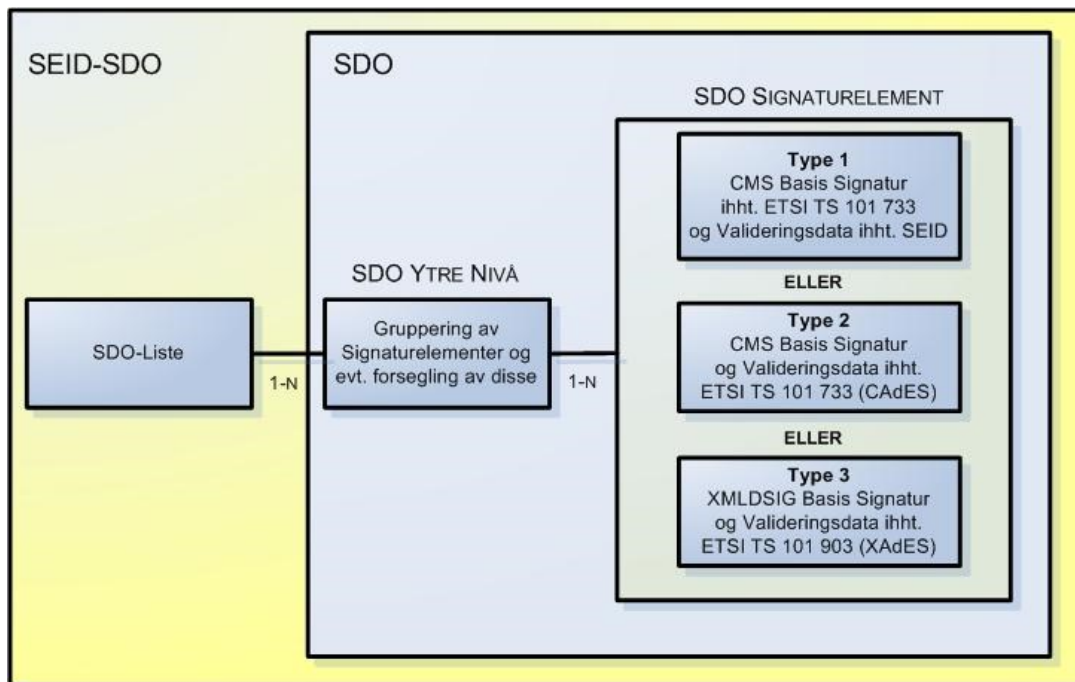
SEID-SDO

SDO

SDO SIGNATURELEMENT

Type 1
CMS Basis Signatur ihht. ETSI TS 101 733 og Valideringsdata ihht. SEID

ELLER

Type 2
CMS Basis Signatur og Valideringsdata ihht. ETSI TS 101 733 (CAdES)

ELLER

Type 3
XMLDSIG Basis Signatur og Valideringsdata ihht. ETSI TS 101 903 (XAdES)

SDO YTRE NIVÅ

Gruppering av Signaturelementer og evt. forsegling av disse

SDO-Liste

1-N

1-N